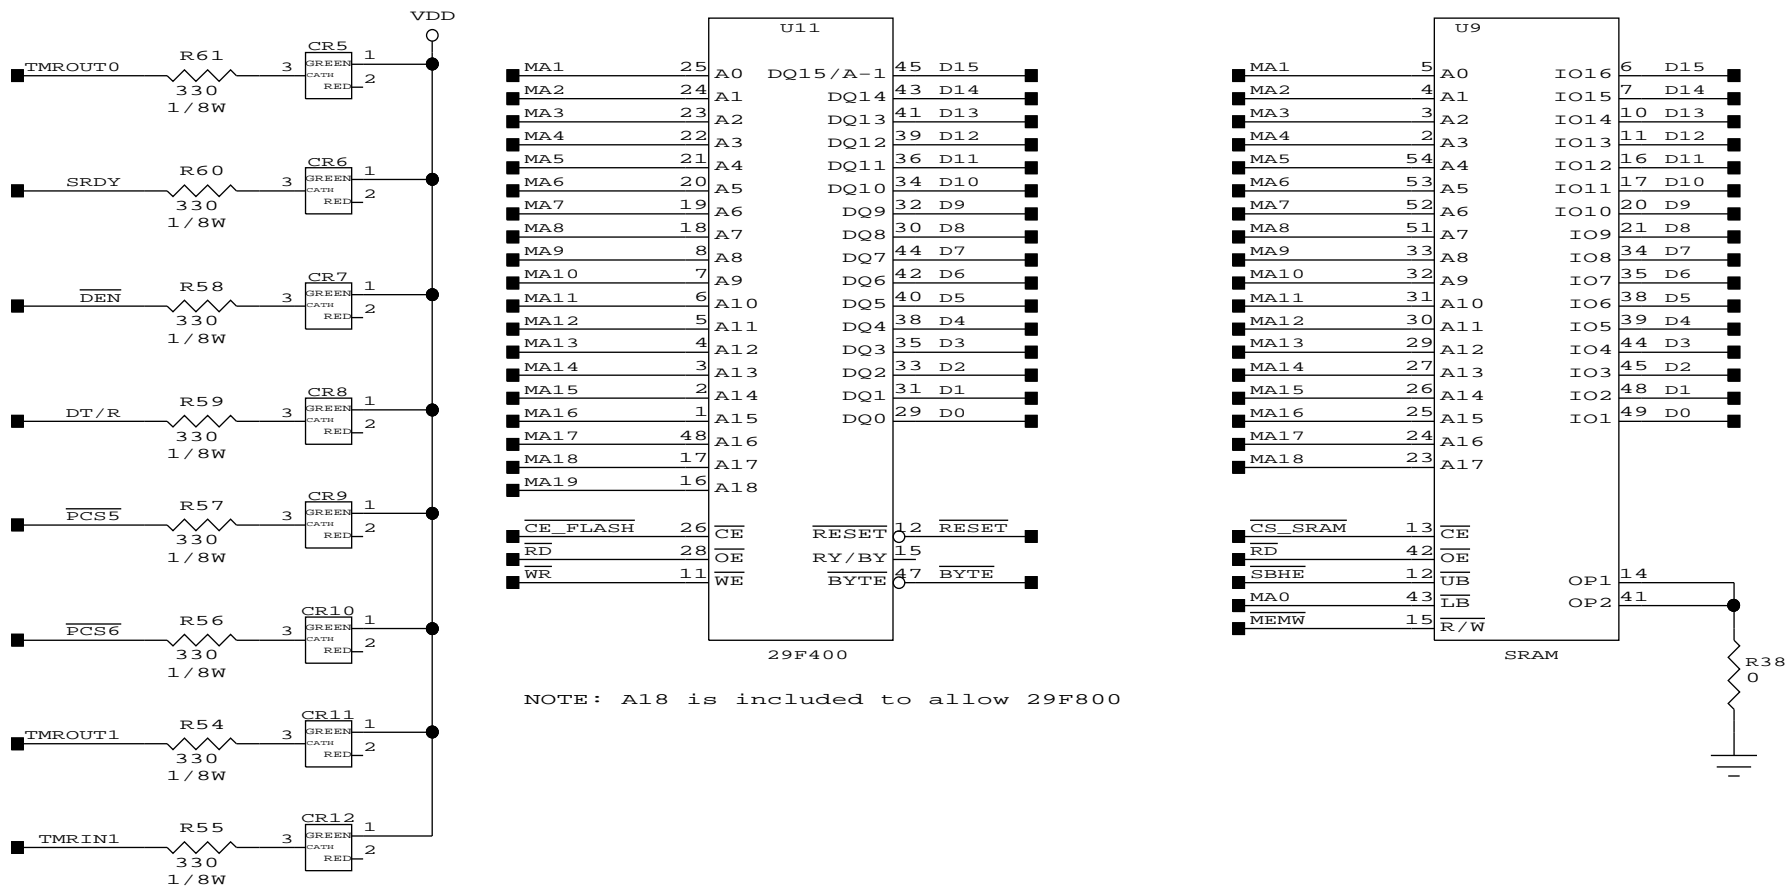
VDD

TMROUT0 R61 330 1/8W 3 CR5 GREEN CATH RED 1 2

SRDY R60 330 1/8W 3 CR6 GREEN CATH RED 1 2

$\overline{DEN}$ R58 330 1/8W 3 CR7 GREEN CATH RED 1 2

DT/R R59 330 1/8W 3 CR8 GREEN CATH RED 1 2

$\overline{PCS5}$ R57 330 1/8W 3 CR9 GREEN CATH RED 1 2

$\overline{PCS6}$ R56 330 1/8W 3 CR10 GREEN CATH RED 1 2

TMROUT1 R54 330 1/8W 3 CR11 GREEN CATH RED 1 2

TMRIN1 R55 330 1/8W 3 CR12 GREEN CATH RED 1 2

U11

| Net | Pin | Name | Name | Pin | Net |
|---|---|---|---|---|---|
| MA1 | 25 | A0 | DQ15/A-1 | 45 | D15 |
| MA2 | 24 | A1 | DQ14 | 43 | D14 |
| MA3 | 23 | A2 | DQ13 | 41 | D13 |
| MA4 | 22 | A3 | DQ12 | 39 | D12 |
| MA5 | 21 | A4 | DQ11 | 36 | D11 |
| MA6 | 20 | A5 | DQ10 | 34 | D10 |
| MA7 | 19 | A6 | DQ9 | 32 | D9 |
| MA8 | 18 | A7 | DQ8 | 30 | D8 |
| MA9 | 8 | A8 | DQ7 | 44 | D7 |
| MA10 | 7 | A9 | DQ6 | 42 | D6 |
| MA11 | 6 | A10 | DQ5 | 40 | D5 |
| MA12 | 5 | A11 | DQ4 | 38 | D4 |
| MA13 | 4 | A12 | DQ3 | 35 | D3 |
| MA14 | 3 | A13 | DQ2 | 33 | D2 |
| MA15 | 2 | A14 | DQ1 | 31 | D1 |
| MA16 | 1 | A15 | DQ0 | 29 | D0 |
| MA17 | 48 | A16 | | | |
| MA18 | 17 | A17 | | | |
| MA19 | 16 | A18 | | | |
| $\overline{CE\_FLASH}$ | 26 | $\overline{CE}$ | $\overline{RESET}$ | 12 | $\overline{RESET}$ |
| $\overline{RD}$ | 28 | $\overline{OE}$ | RY/BY | 15 | |
| $\overline{WR}$ | 11 | $\overline{WE}$ | $\overline{BYTE}$ | 47 | $\overline{BYTE}$ |

29F400

NOTE: A18 is included to allow 29F800

U9

| Net | Pin | Name | Name | Pin | Net |
|---|---|---|---|---|---|
| MA1 | 5 | A0 | IO16 | 6 | D15 |
| MA2 | 4 | A1 | IO15 | 7 | D14 |
| MA3 | 3 | A2 | IO14 | 10 | D13 |
| MA4 | 2 | A3 | IO13 | 11 | D12 |
| MA5 | 54 | A4 | IO12 | 16 | D11 |
| MA6 | 53 | A5 | IO11 | 17 | D10 |
| MA7 | 52 | A6 | IO10 | 20 | D9 |
| MA8 | 51 | A7 | IO9 | 21 | D8 |
| MA9 | 33 | A8 | IO8 | 34 | D7 |
| MA10 | 32 | A9 | IO7 | 35 | D6 |
| MA11 | 31 | A10 | IO6 | 38 | D5 |
| MA12 | 30 | A11 | IO5 | 39 | D4 |
| MA13 | 29 | A12 | IO4 | 44 | D3 |
| MA14 | 27 | A13 | IO3 | 45 | D2 |
| MA15 | 26 | A14 | IO2 | 48 | D1 |
| MA16 | 25 | A15 | IO1 | 49 | D0 |
| MA17 | 24 | A16 | | | |
| MA18 | 23 | A17 | | | |
| $\overline{CS\_SRAM}$ | 13 | $\overline{CE}$ | | | |
| $\overline{RD}$ | 42 | $\overline{OE}$ | | | |
| $\overline{SBHE}$ | 12 | $\overline{UB}$ | OP1 | 14 | |
| MA0 | 43 | $\overline{LB}$ | OP2 | 41 | |
| $\overline{MEMW}$ | 15 | $\overline{R/W}$ | | | |

SRAM

R38 0